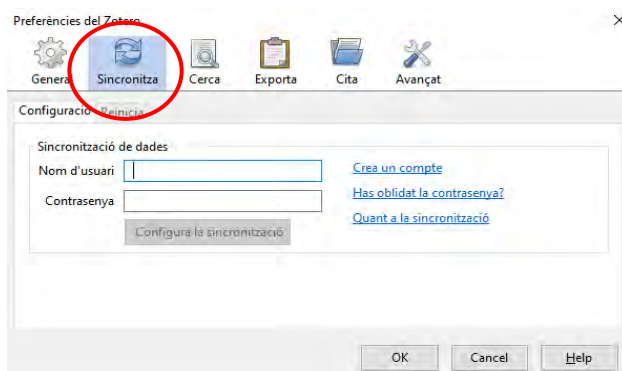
Preferències del Zotero

General Sincronitza Cerca Exporta Cita Avançat

Configuració Reinicia

Sincronització de dades

Nom d'usuari

Contrasenya

Configura la sincronització

Crea un compte

Has oblidat la contrasenya?

Quant a la sincronització

OK Cancel Help